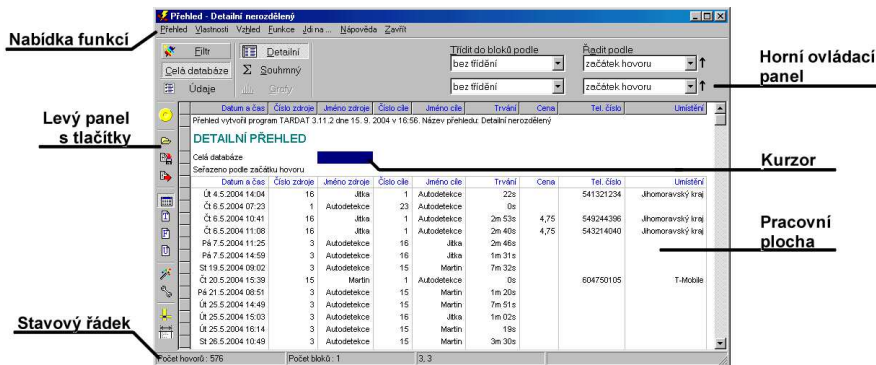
Přehled - Detailní nerozdělený

Přehled Vlastnosti Vzhled Funkce Jdi na ... Nápověda Zavřít

Nabídka funkcí

Filtr
Celá databáze
Údaje
Detailní
Souhrnný
Grafy

Třídit do bloků podle
bez třídění
bez třídění

Řadit podle
začátek hovoru
začátek hovoru

Horní ovládací panel

Levý panel s tlačítky

| Datum a čas | Číslo zdroje | Jméno zdroje | Číslo cíle | Jméno cíle | Trvání | Cena | Tel. číslo | Umístění |
|---|---|---|---|---|---|---|---|---|

Přehled vytvořil program TARDAT 3.11.2 dne 15. 9. 2004 v 16:56. Název přehledu: Detailní nerozdělený

DETAILNÍ PŘEHLED

Celá databáze
Seřazeno podle začátku hovoru

Kurzor

| Datum a čas | Číslo zdroje | Jméno zdroje | Číslo cíle | Jméno cíle | Trvání | Cena | Tel. číslo | Umístění |
|---|---|---|---|---|---|---|---|---|
| Út 4.5.2004 14:04 | 16 | Jitka | 1 | Autodetekce | 22s | | 541321234 | Jihomoravský kraj |
| Čt 6.5.2004 07:23 | 1 | Autodetekce | 23 | Autodetekce | 0s | | | |
| Čt 6.5.2004 10:41 | 16 | Jitka | 1 | Autodetekce | 2m 53s | 4,75 | 549244396 | Jihomoravský kraj |
| Čt 6.5.2004 11:08 | 16 | Jitka | 1 | Autodetekce | 2m 40s | 4,75 | 543214040 | Jihomoravský kraj |
| Pá 7.5.2004 11:25 | 3 | Autodetekce | 16 | Jitka | 2m 46s | | | |
| Pá 7.5.2004 14:59 | 3 | Autodetekce | 16 | Jitka | 1m 31s | | | |
| St 19.5.2004 09:02 | 3 | Autodetekce | 15 | Martin | 7m 32s | | | |
| Čt 20.5.2004 15:39 | 15 | Martin | 1 | Autodetekce | 0s | | 604750105 | T-Mobile |
| Pá 21.5.2004 08:51 | 3 | Autodetekce | 15 | Martin | 1m 20s | | | |
| Út 25.5.2004 14:49 | 3 | Autodetekce | 15 | Martin | 7m 51s | | | |
| Út 25.5.2004 15:03 | 3 | Autodetekce | 16 | Jitka | 1m 02s | | | |
| Út 25.5.2004 16:14 | 3 | Autodetekce | 15 | Martin | 19s | | | |
| St 26.5.2004 10:49 | 3 | Autodetekce | 15 | Martin | 3m 30s | | | |

Pracovní plocha

Stavový řádek

Počet hovorů : 576 | Počet bloků : 1 | 3, 3